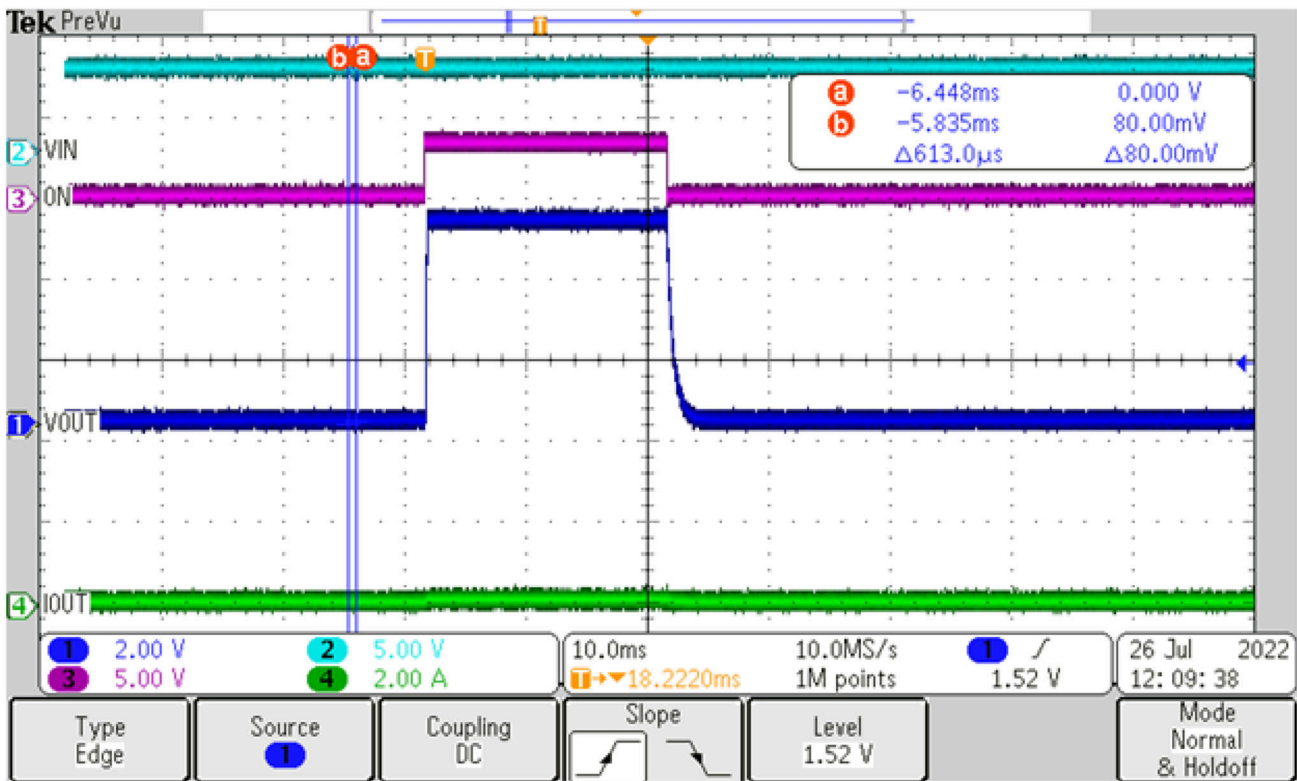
Tek PreVu

T

b a T

a -6.448ms 0.000 V
b -5.835ms 80.00mV
Δ613.0μs Δ80.00mV

2 VIN
3 ON
1 VOUT
4 IOUT

1 2.00 V
2 5.00 V
3 5.00 V
4 2.00 A

10.0ms 10.0MS/s
T→▼18.2220ms 1M points

1 ⟋
1.52 V

26 Jul 2022
12: 09: 38

Type
Edge

Source
1

Coupling
DC

Slope

Level
1.52 V

Mode
Normal
& Holdoff